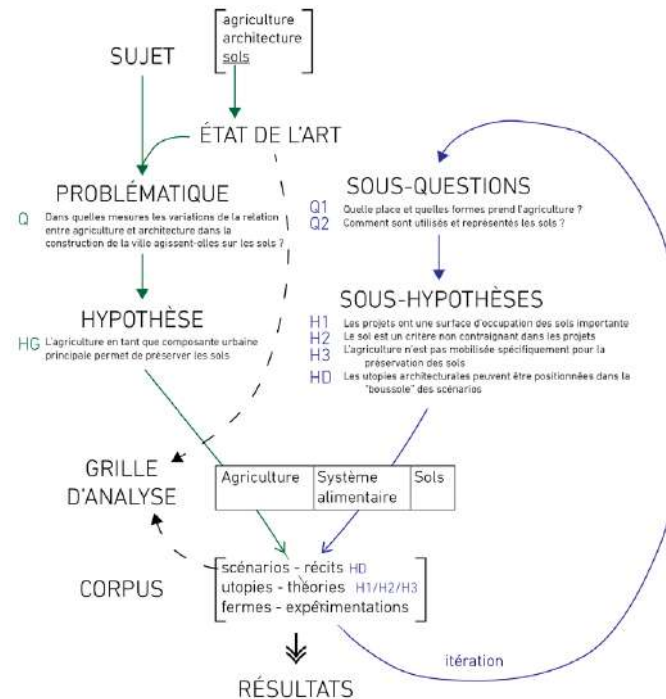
agriculture
architecture
sols

SUJET

ÉTAT DE L'ART

PROBLÉMATIQUE

Q Dans quelles mesures les variations de la relation entre agriculture et architecture dans la construction de la ville agissent-elles sur les sols ?

HYPOTHÈSE

HG L'agriculture en tant que composante urbaine principale permet de préserver les sols

SOUS-QUESTIONS

Q1 Quelle place et quelles formes prend l'agriculture ?
Q2 Comment sont utilisés et représentés les sols ?

SOUS-HYPOTHÈSES

H1 Les projets ont une surface d'occupation des sols importante
H2 Le sol est un critère non contraignant dans les projets
H3 L'agriculture n'est pas mobilisée spécifiquement pour la préservation des sols
HD Les utopies architecturales peuvent être positionnées dans la "boussole" des scénarios

GRILLE D'ANALYSE

| Agriculture | Système alimentaire | Sols |
|---|---|---|

CORPUS

scénarios - récits HD
utopies - théories H1/H2/H3
fermes - expérimentations

itération

RÉSULTATS